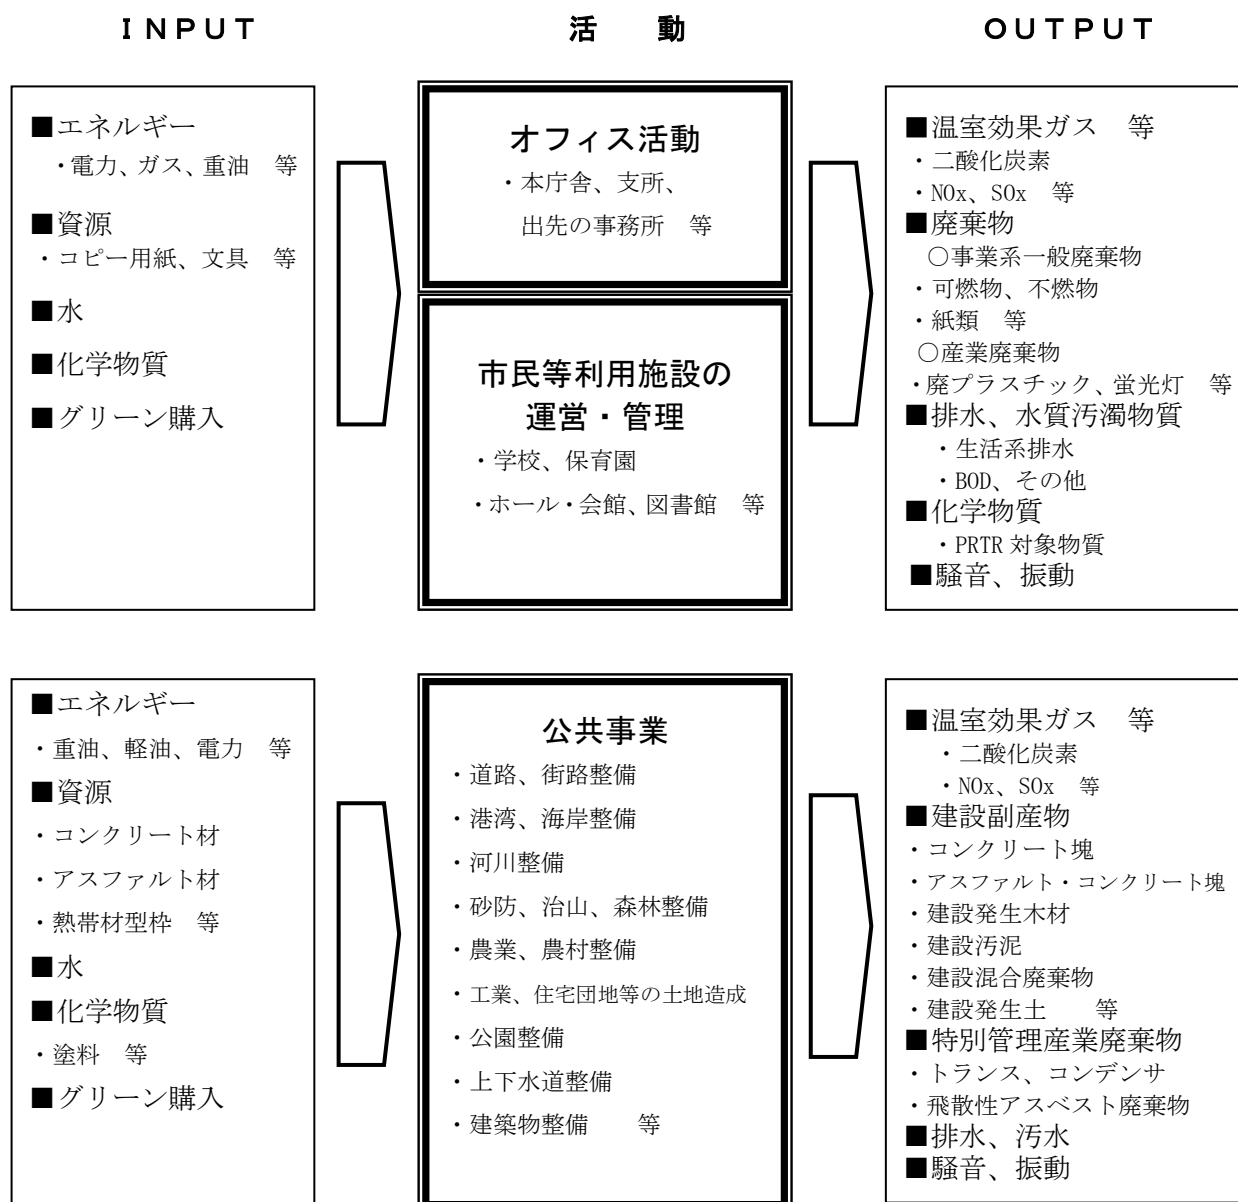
INPUT

活　動

OUTPUT

■エネルギー
・電力、ガス、重油　等
■資源
・コピー用紙、文具　等
■水
■化学物質
■グリーン購入

オフィス活動
・本庁舎、支所、出先の事務所　等

市民等利用施設の運営・管理
・学校、保育園
・ホール・会館、図書館　等

■温室効果ガス　等
・二酸化炭素
・NOx、SOx　等
■廃棄物
○事業系一般廃棄物
・可燃物、不燃物
・紙類　等
○産業廃棄物
・廃プラスチック、蛍光灯　等
■排水、水質汚濁物質
・生活系排水
・BOD、その他
■化学物質
・PRTR 対象物質
■騒音、振動

■エネルギー
・重油、軽油、電力　等
■資源
・コンクリート材
・アスファルト材
・熱帯材型枠　等
■水
■化学物質
・塗料　等
■グリーン購入

公共事業
・道路、街路整備
・港湾、海岸整備
・河川整備
・砂防、治山、森林整備
・農業、農村整備
・工業、住宅団地等の土地造成
・公園整備
・上下水道整備
・建築物整備　等

■温室効果ガス　等
・二酸化炭素
・NOx、SOx　等
■建設副産物
・コンクリート塊
・アスファルト・コンクリート塊
・建設発生木材
・建設汚泥
・建設混合廃棄物
・建設発生土　等
■特別管理産業廃棄物
・トランス、コンデンサ
・飛散性アスベスト廃棄物
■排水、汚水
■騒音、振動